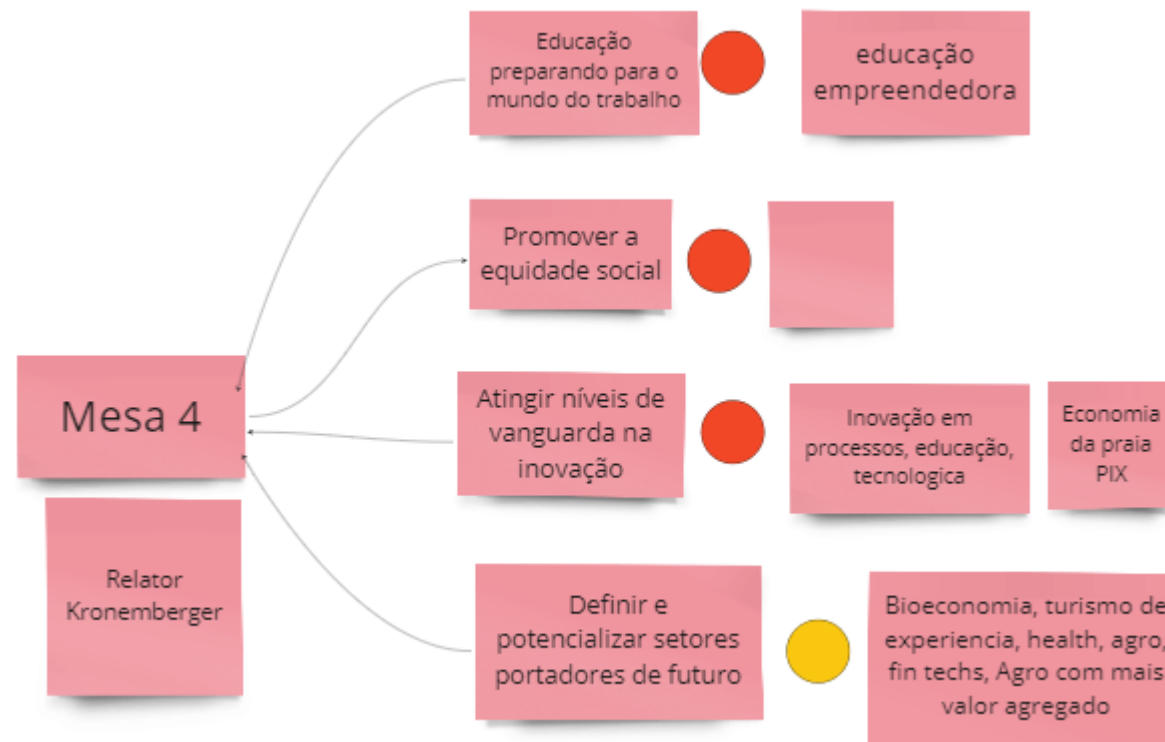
Educação preparando para o mundo do trabalho

educação empreendedora

Promover a equidade social

Mesa 4

Atingir níveis de vanguarda na inovação

Inovação em processos, educação, tecnologica

Economia da praia PIX

Relator Kronemberger

Definir e potencializar setores portadores de futuro

Bioeconomia, turismo de experiencia, health, agro, fin techs, Agro com mais valor agregado